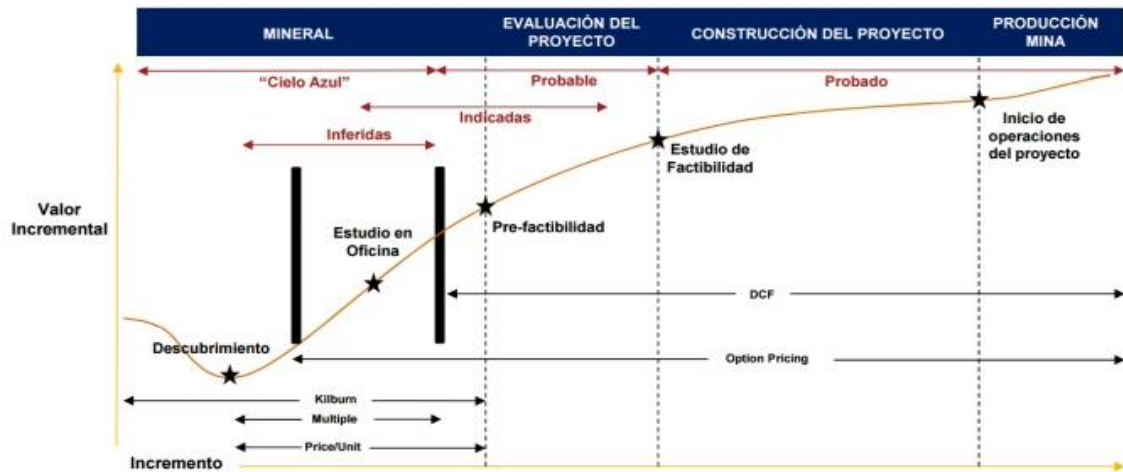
MINERAL

EVALUACIÓN DEL PROYECTO

CONSTRUCCIÓN DEL PROYECTO

PRODUCCIÓN MINA

"Cielo Azul"

Probable

Probado

Indicadas

Inferidas

Inicio de operaciones del proyecto

Estudio de Factibilidad

Valor Incremental

Estudio en Oficina

Pre-factibilidad

DCF

Descubrimiento

Option Pricing

Kilburn

Multiple

Price/Unit

Incremento